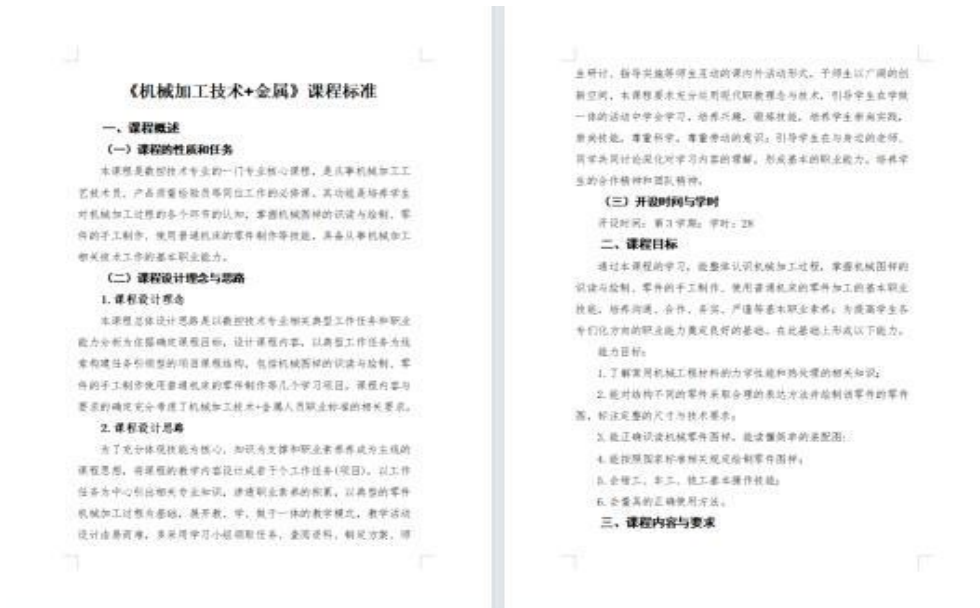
《机械加工技术+金属》课程标准

一、课程概述

（一）课程的性质和任务

本课程是数控技术专业的一门专业核心课程，是从事机械加工工艺技术员、产品质量检验员等岗位工作的必修课。其功能是培养学生对机械加工过程的各个环节的认知，掌握机械图样的识读与绘制、零件的手工制作、使用普通机床的零件制作等技能，具备从事机械加工相关技术工作的基本职业能力。

（二）课程设计理念与思路

1. 课程设计理念

本课程总体设计思路是以数控技术专业相关典型工作任务和职业能力分析为依据确定课程目标，设计课程内容，以典型工作任务为线索构建任务引领型的项目课程结构，包括机械图样的识读与绘制、零件的手工制作使用普通机床的零件制作等几个学习项目，课程内容与要求的确定充分考虑了机械加工技术+金属人员职业标准的相关要求。

2. 课程设计思路

为了充分体现技能为核心，知识为支撑和职业素养养成为主线的课程思想，将课程的教学内容设计成若干个工作任务（项目），以工作任务为中心引出相关专业知识，渗透职业素养的培养，以典型的零件机械加工过程为基础，展开教、学、做于一体的教学模式，教学活动设计由易而难，多采用学习小组领取任务，查阅资料，制定方案，师生研讨，指导实施等师生互动的课内外活动形式，予师生以广阔的创新空间，本课程要求充分运用现代职教理念与技术，引导学生在学做一体的活动中学会学习，培养兴趣，锻炼技能，培养学生亲身实践，亲手技能，尊重科学，尊重劳动的意识；引导学生在与身边的老师、同学共同讨论深化对学习内容的理解，形成基本的职业能力，培养学生的合作精神和团队精神。

（三）开设时间与学时

开设时间：第3学期；学时：28

二、课程目标

通过本课程的学习，能整体认识机械加工过程，掌握机械图样的识读与绘制、零件的手工制作、使用普通机床的零件加工的基本职业技能，培养沟通、合作、安全、严谨等基本职业素养，为提高学生各专门化方向的职业能力奠定良好的基础，在此基础上形成以下能力。

能力目标：

1. 了解常用机械工程材料的力学性能和热处理的相关知识；

2. 能对结构不同的零件采取合理的表达方法并绘制该零件的零件图，标注完整的尺寸与技术要求；

3. 能正确识读机械零件图样，能读懂简单的装配图；

4. 能按照国家标准相关规定绘制零件图样；

5. 会钳工、车工、铣工基本操作技能；

6. 会量具的正确使用方法。

三、课程内容与要求